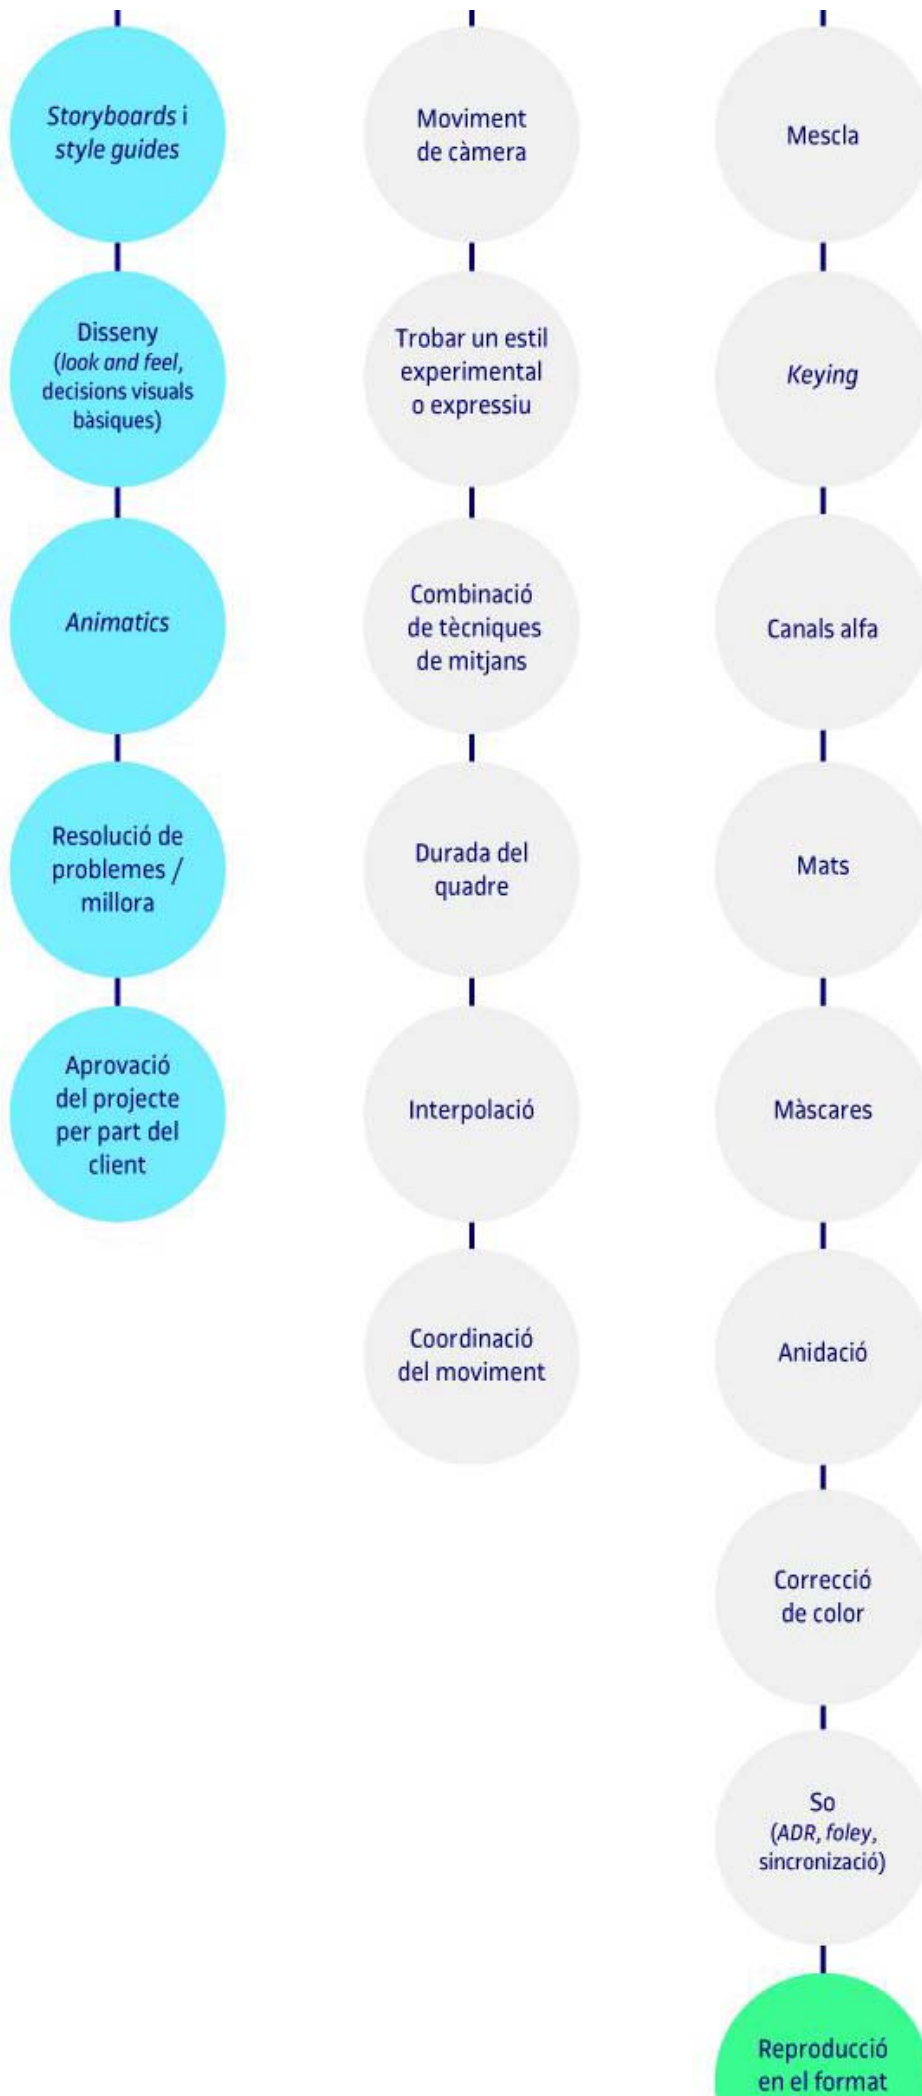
Storyboards i style guides

Disseny (look and feel, decisions visuals bàsiques)

Animatics

Resolució de problemes / millora

Aprovació del projecte per part del client

Moviment de càmera

Trobar un estil experimental o expressiu

Combinació de tècniques de mitjans

Durada del quadre

Interpolació

Coordinació del moviment

Mescla

Keying

Canals alfa

Mats

Màscares

Anidació

Correcció de color

So (ADR, foley, sincronizació)

Reproducció en el format